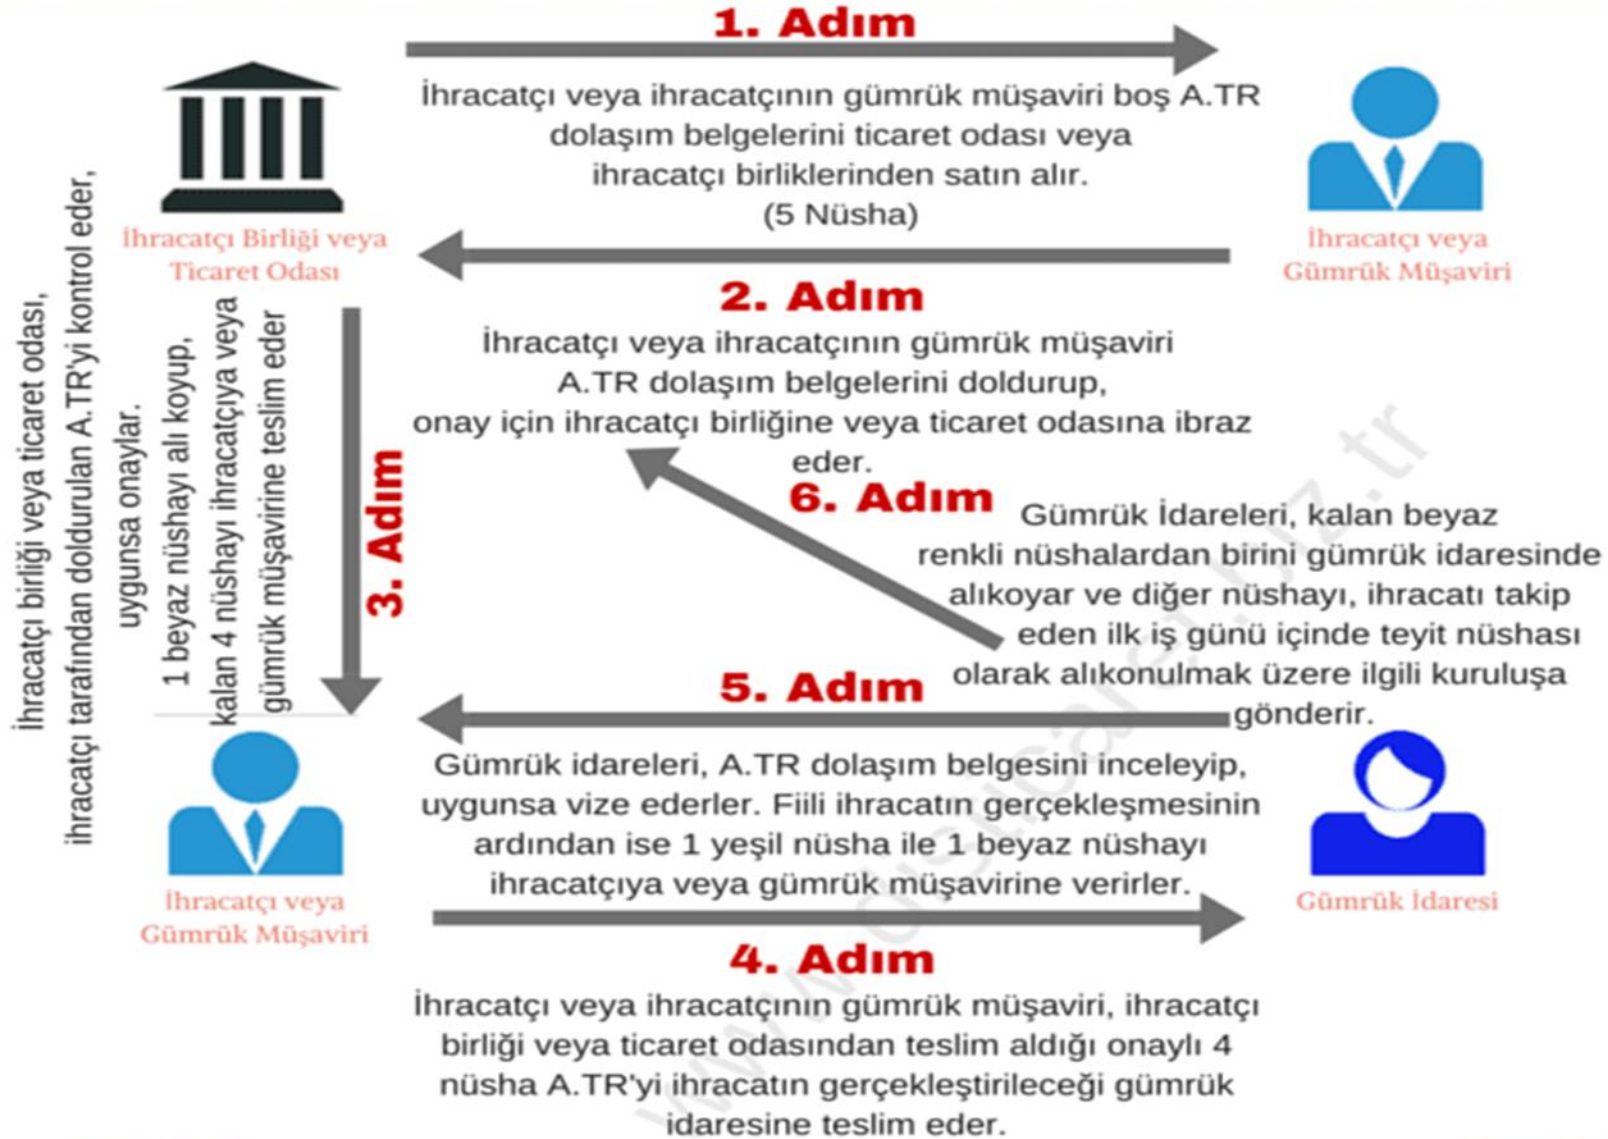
1. Adım

İhracatçı veya ihracatçının gümrük müşaviri boş A.TR dolaşım belgelerini ticaret odası veya ihracatçı birliklerinden satın alır. (5 Nüsha)

İhracatçı Birliği veya Ticaret Odası

İhracatçı veya Gümrük Müşaviri

2. Adım

İhracatçı veya ihracatçının gümrük müşaviri A.TR dolaşım belgelerini doldurup, onay için ihracatçı birliğine veya ticaret odasına ibraz eder.

İhracatçı birliği veya ticaret odası, ihracatçı tarafından doldurulan A.TR'yi kontrol eder, uygunsa onaylar. 1 beyaz nüshayı alı koyup, kalan 4 nüshayı ihracatçıya veya gümrük müşavirine teslim eder

3. Adım

6. Adım

Gümrük İdareleri, kalan beyaz renkli nüshalardan birini gümrük idaresinde alıkoyar ve diğer nüshayı, ihracatı takip eden ilk iş günü içinde teyit nüshası olarak alıkonulmak üzere ilgili kuruluşa gönderir.

5. Adım

Gümrük idareleri, A.TR dolaşım belgesini inceleyip, uygunsa vize ederler. Fiili ihracatın gerçekleşmesinin ardından ise 1 yeşil nüsha ile 1 beyaz nüshayı ihracatçıya veya gümrük müşavirine verirler.

İhracatçı veya Gümrük Müşaviri

Gümrük İdaresi

4. Adım

İhracatçı veya ihracatçının gümrük müşaviri, ihracatçı birliği veya ticaret odasından teslim aldığı onaylı 4 nüsha A.TR'yi ihracatın gerçekleştirileceği gümrük idaresine teslim eder.